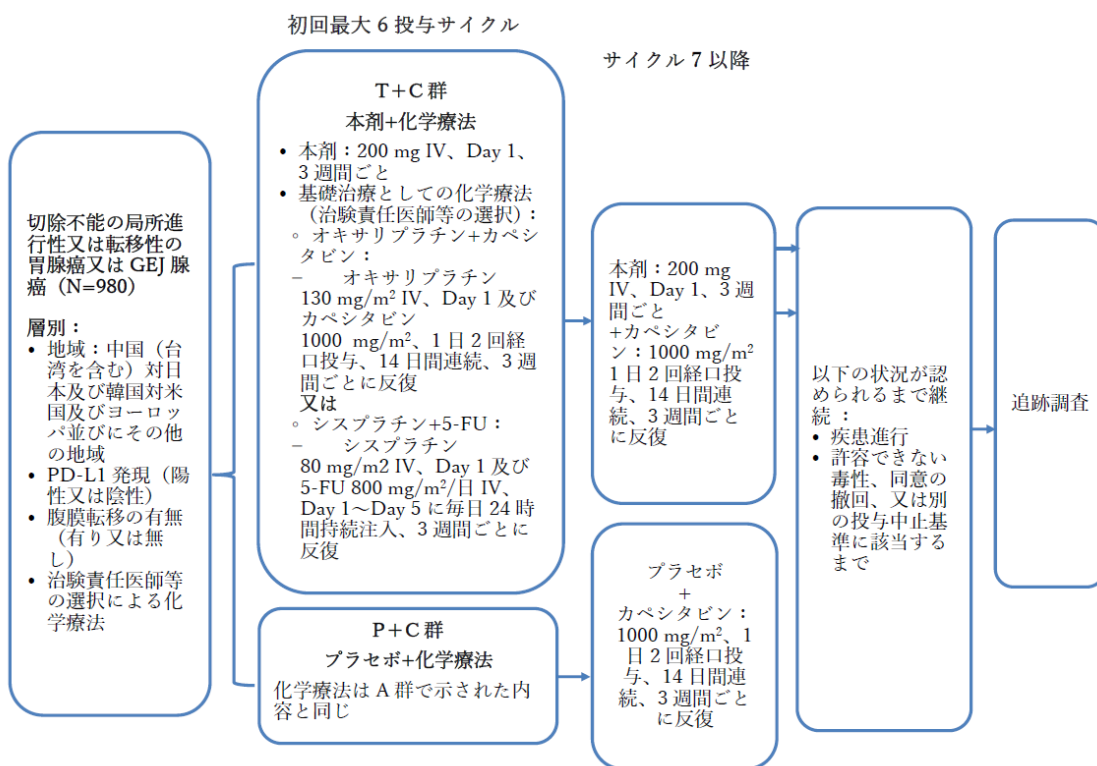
初回最大 6 投与サイクル

サイクル 7 以降

切除不能の局所進行性又は転移性の胃腺癌又は GEJ 腺癌（N=980）

層別：
• 地域：中国（台湾を含む）対日本及び韓国対米国及びヨーロッパ並びにその他の地域
• PD-L1 発現（陽性又は陰性）
• 腹膜転移の有無（有り又は無し）
• 治験責任医師等の選択による化学療法

T+C 群
本剤+化学療法
• 本剤：200 mg IV、Day 1、3 週間ごと
• 基礎治療としての化学療法（治験責任医師等の選択）：
◦ オキサリプラチン+カペシタビン：
– オキサリプラチン 130 mg/m$^2$ IV、Day 1 及びカペシタビン 1000 mg/m$^2$、1 日 2 回経口投与、14 日間連続、3 週間ごとに反復
又は
◦ シスプラチン+5-FU：
– シスプラチン 80 mg/m2 IV、Day 1 及び 5-FU 800 mg/m$^2$/日 IV、Day 1～Day 5 に毎日 24 時間持続注入、3 週間ごとに反復

P+C 群
プラセボ+化学療法
化学療法は A 群で示された内容と同じ

本剤：200 mg IV、Day 1、3 週間ごと +カペシタビン：1000 mg/m$^2$ 1 日 2 回経口投与、14 日間連続、3 週間ごとに反復

プラセボ + カペシタビン：1000 mg/m$^2$、1 日 2 回経口投与、14 日間連続、3 週間ごとに反復

以下の状況が認められるまで継続：
• 疾患進行
• 許容できない毒性、同意の撤回、又は別の投与中止基準に該当するまで

追跡調査